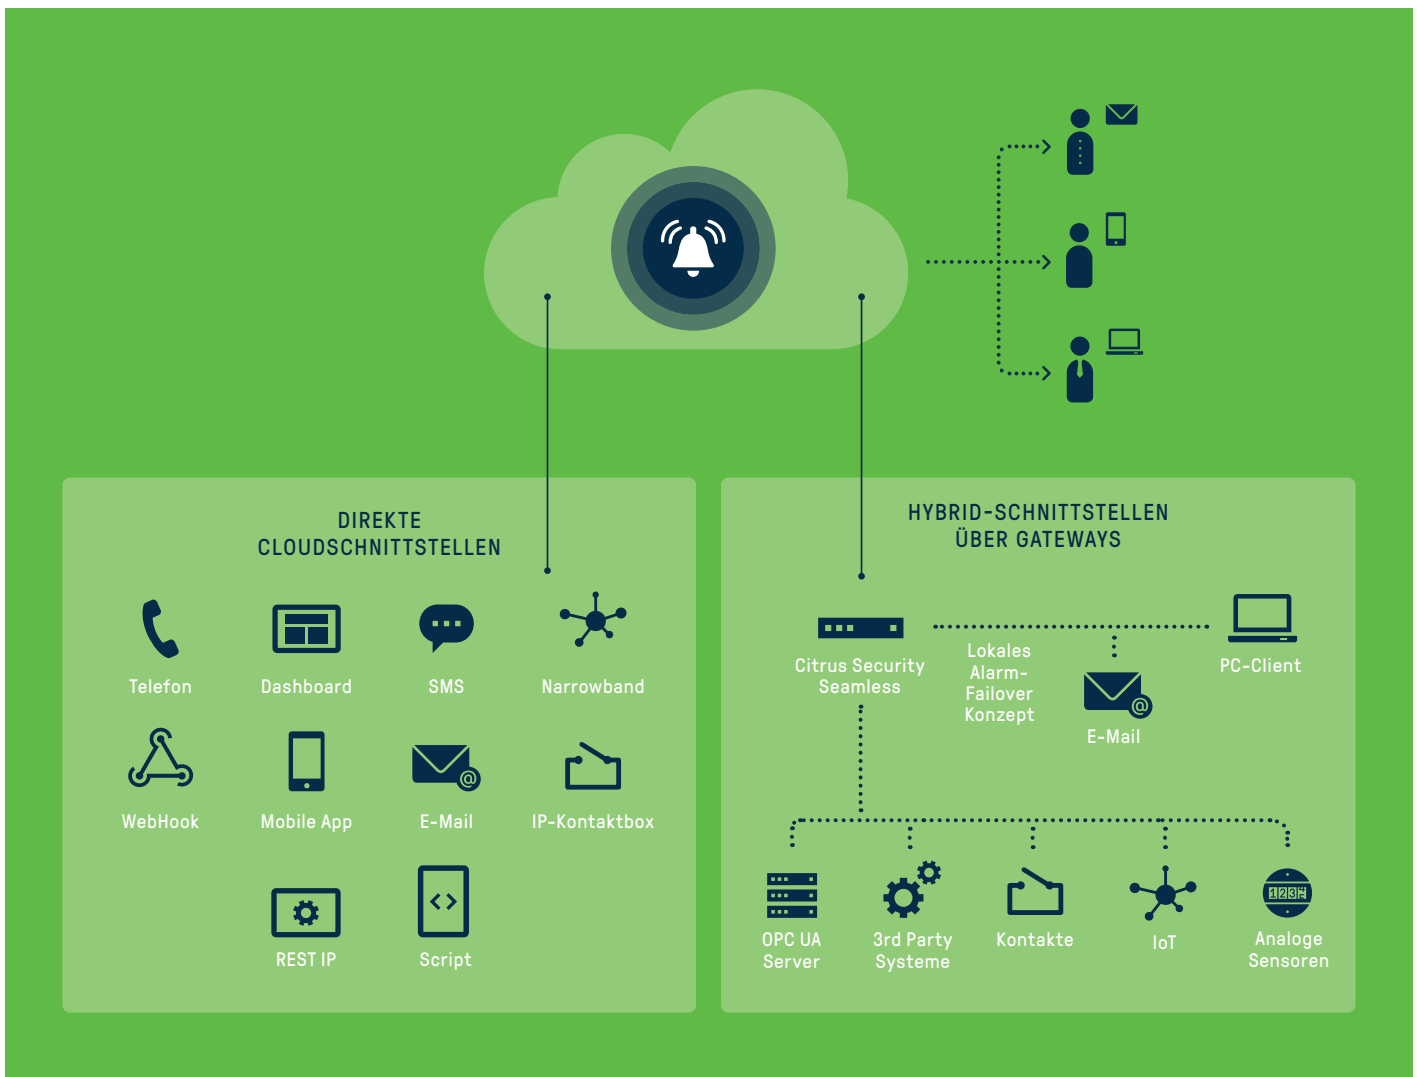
DIREKTE CLOUDSCHNITTSTELLEN

Telefon

Dashboard

SMS

Narrowband

WebHook

Mobile App

E-Mail

IP-Kontaktbox

REST IP

Script

HYBRID-SCHNITTSTELLEN ÜBER GATEWAYS

Citrus Security Seamless

Lokales Alarm-Failover Konzept

E-Mail

PC-Client

OPC UA Server

3rd Party Systeme

Kontakte

IoT

1234

Analoge Sensoren